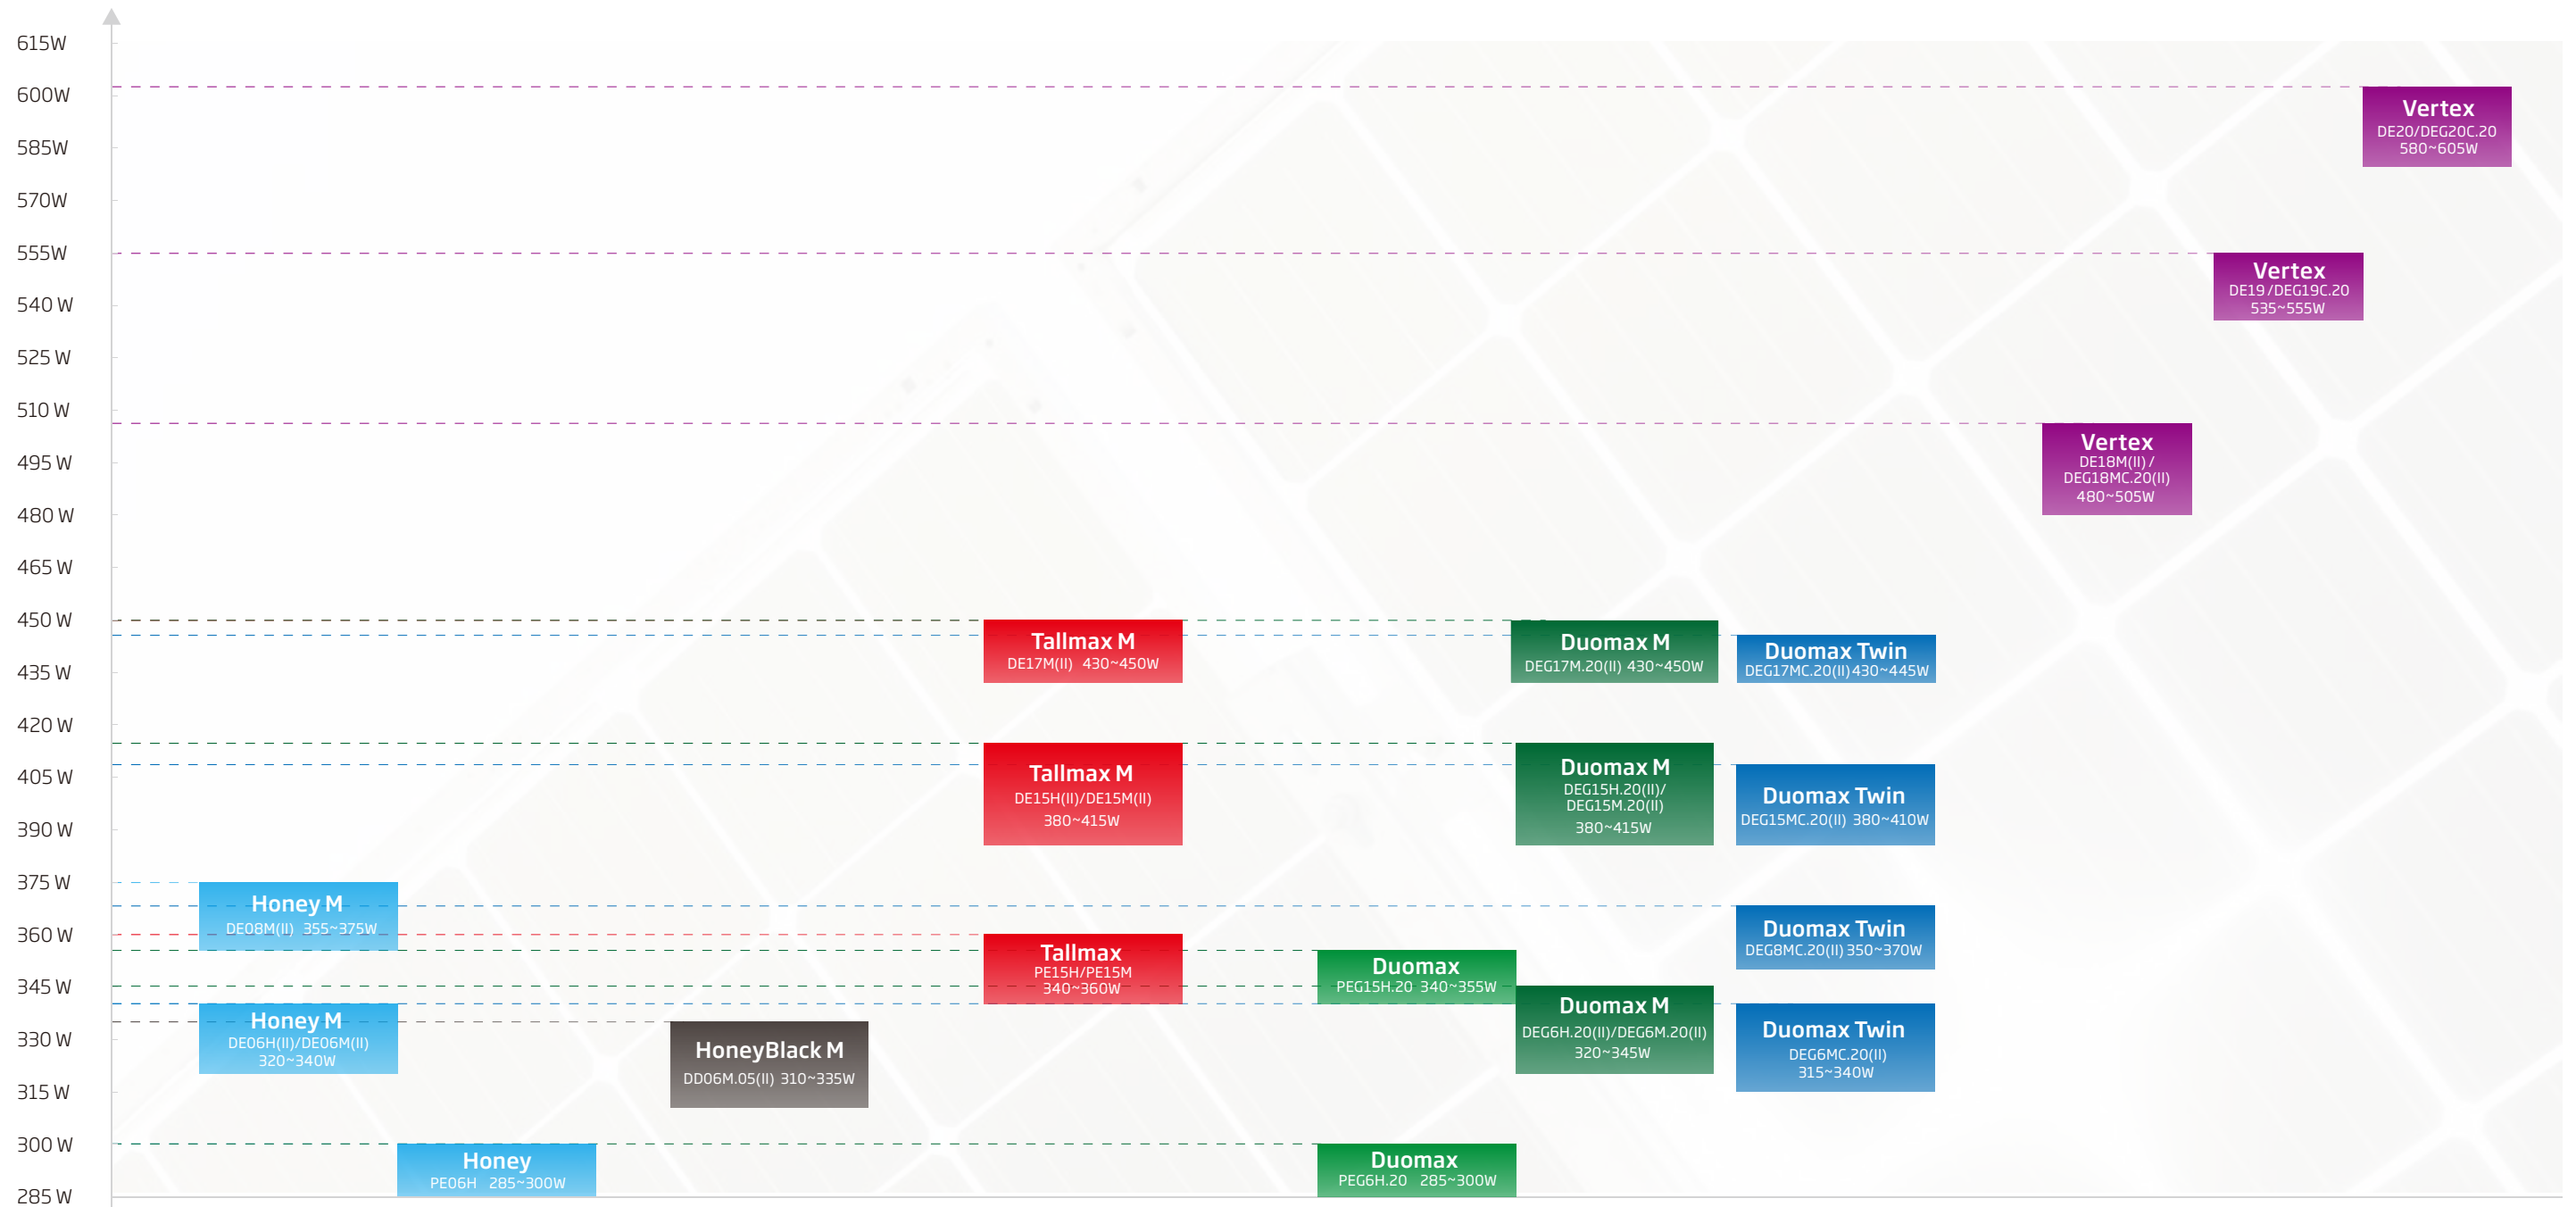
615W
600W
585W
570W
555W
540 W
525 W
510 W
495 W
480 W
465 W
450 W
435 W
420 W
405 W
390 W
375 W
360 W
345 W
330 W
315 W
300 W
285 W

Vertex
DE20/DEG20C.20
580~605W

Vertex
DE19/DEG19C.20
535~555W

Vertex
DE18M(II)/
DEG18MC.20(II)
480~505W

Tallmax M
DE17M(II) 430~450W

Duomax M
DEG17M.20(II) 430~450W

Duomax Twin
DEG17MC.20(II) 430~445W

Tallmax M
DE15H(II)/DE15M(II)
380~415W

Duomax M
DEG15H.20(II)/
DEG15M.20(II)
380~415W

Duomax Twin
DEG15MC.20(II) 380~410W

Honey M
DE08M(II) 355~375W

Duomax Twin
DEG8MC.20(II) 350~370W

Tallmax
PE15H/PE15M
340~360W

Duomax
PEG15H.20 340~355W

Duomax M
DEG6H.20(II)/DEG6M.20(II)
320~345W

Honey M
DE06H(II)/DE06M(II)
320~340W

HoneyBlack M
DD06M.05(II) 310~335W

Duomax Twin
DEG6MC.20(II)
315~340W

Honey
PE06H 285~300W

Duomax
PEG6H.20 285~300W